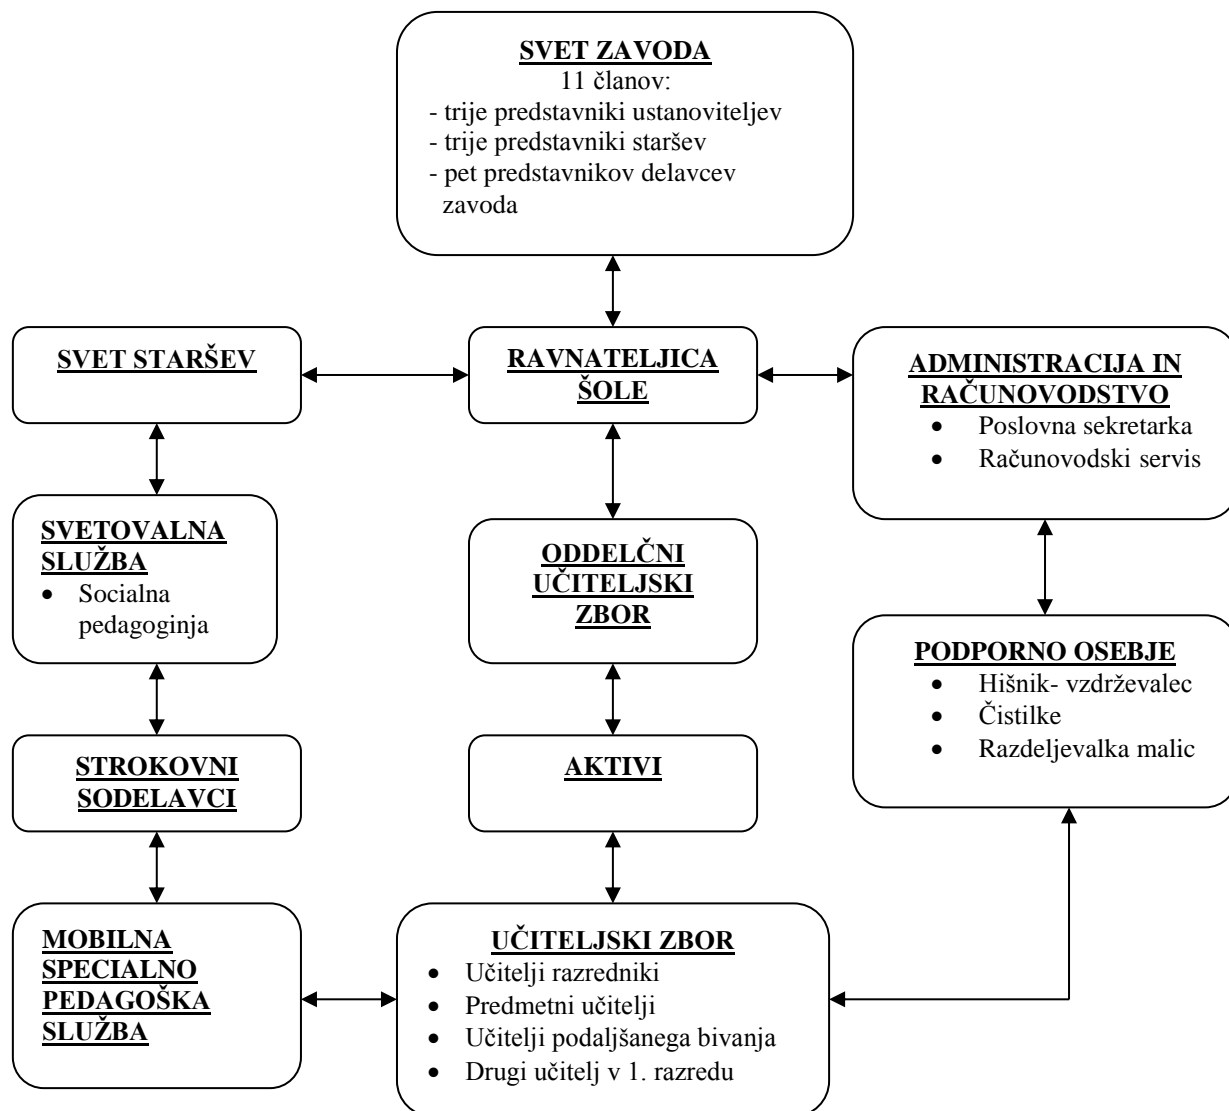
SVET ZAVODA
11 članov:
- trije predstavniki ustanoviteljev
- trije predstavniki staršev
- pet predstavnikov delavcev zavoda

SVET STARŠEV

RAVNATELJICA ŠOLE

ADMINISTRACIJA IN RAČUNOVODSTVO
• Poslovna sekretarka
• Računovodski servis

SVETOVALNA SLUŽBA
• Socialna pedagoginja

ODDELČNI UČITELJSKI ZBOR

PODPORNO OSEBJE
• Hišnik- vzdrževalec
• Čistilke
• Razdeljevalka malic

STROKOVNI SODELAVCI

AKTIVI

MOBILNA SPECIALNO PEDAGOŠKA SLUŽBA

UČITELJSKI ZBOR
• Učitelji razredniki
• Predmetni učitelji
• Učitelji podaljšanega bivanja
• Drugi učitelj v 1. razredu